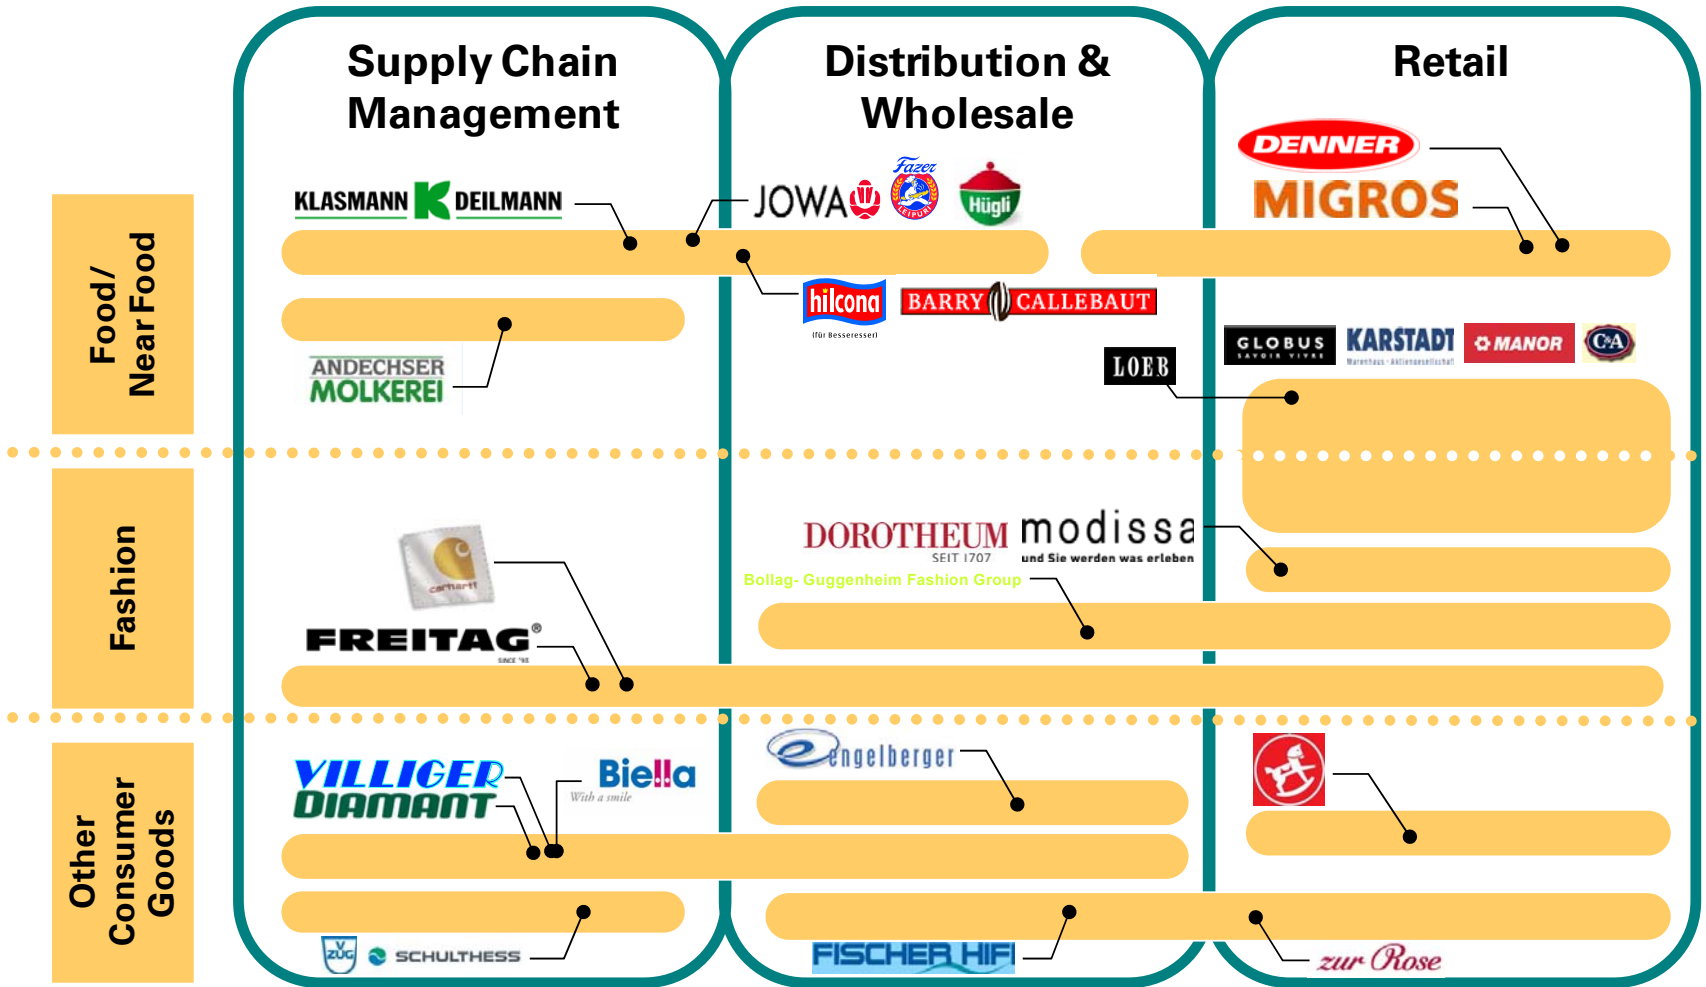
Supply Chain Management

Distribution & Wholesale

Retail

Food/ Near Food

Fashion

Other Consumer Goods

KLASMANN DEILMANN

JOWA

Fazer

Hügli

DENNER

MIGROS

ANDECHSER MOLKEREI

hilcona
(für Besseresser)

BARRY CALLEBAUT

LOEB

GLOBUS

KARSTADT

MANOR

C&A

carhartt

FREITAG

DOROTHEUM
SEIT 1707

modissa
und Sie werden was erleben

Bollag- Guggenheim Fashion Group

VILLIGER DIAMANT

Biella
With a smile

engelberger

V-ZUG

SCHULTHESS

FISCHER HIFI

zur Rose